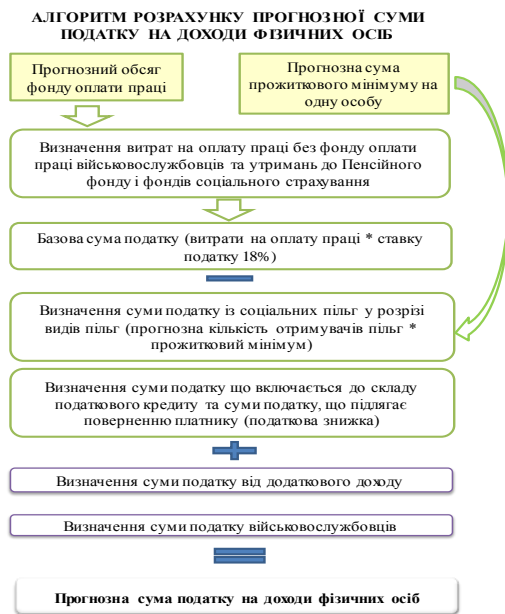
АЛГОРИТМ РОЗРАХУНКУ ПРОГНОЗНОЇ СУМИ ПОДАТКУ НА ДОХОДИ ФІЗИЧНИХ ОСІБ

Прогнозний обсяг фонду оплати праці

Прогнозна сума прожиткового мінімуму на одну особу

Визначення витрат на оплату праці без фонду оплати праці військовослужбовців та утримань до Пенсійного фонду і фондів соціального страхування

Базова сума податку (витрати на оплату праці * ставку податку 18%)

Визначення суми податку із соціальних пільг у розрізі видів пільг (прогнозна кількість отримувачів пільг * прожитковий мінімум)

Визначення суми податку що включається до складу податкового кредиту та суми податку, що підлягає поверненню платнику (податкова знижка)

Визначення суми податку від додаткового доходу

Визначення суми податку військовослужбовців

Прогнозна сума податку на доходи фізичних осіб